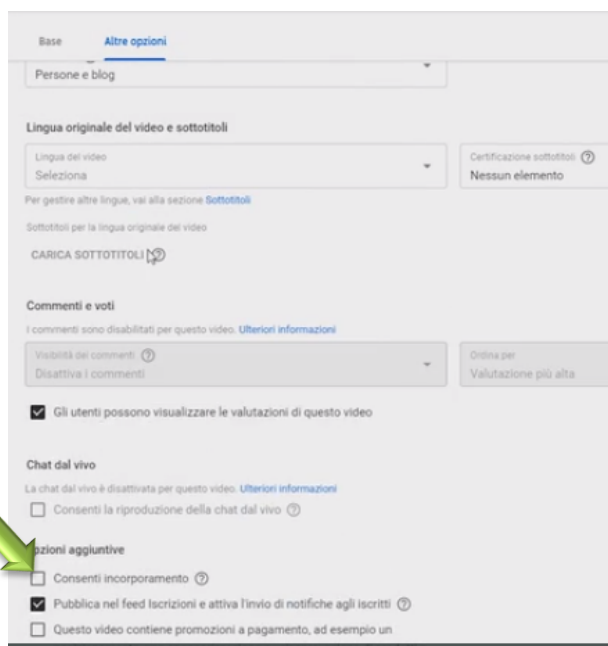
Base Altre opzioni

Persone e blog

Lingua originale del video e sottotitoli

Lingua del video
Seleziona

Certificazione sottotitoli ⓘ
Nessun elemento

Per gestire altre lingue, vai alla sezione Sottotitoli

Sottotitoli per la lingua originale del video

CARICA SOTTOTITOLI ⓘ

Commenti e voti

I commenti sono disabilitati per questo video. Ulteriori informazioni

Visibilità dei commenti ⓘ
Disattiva i commenti

Ordina per
Valutazione più alta

Gli utenti possono visualizzare le valutazioni di questo video

Chat dal vivo

La chat dal vivo è disattivata per questo video. Ulteriori informazioni

Consenti la riproduzione della chat dal vivo ⓘ

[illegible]pzioni aggiuntive

Consenti incorporamento ⓘ

Pubblica nel feed Iscrizioni e attiva l'invio di notifiche agli iscritti ⓘ

Questo video contiene promozioni a pagamento, ad esempio un